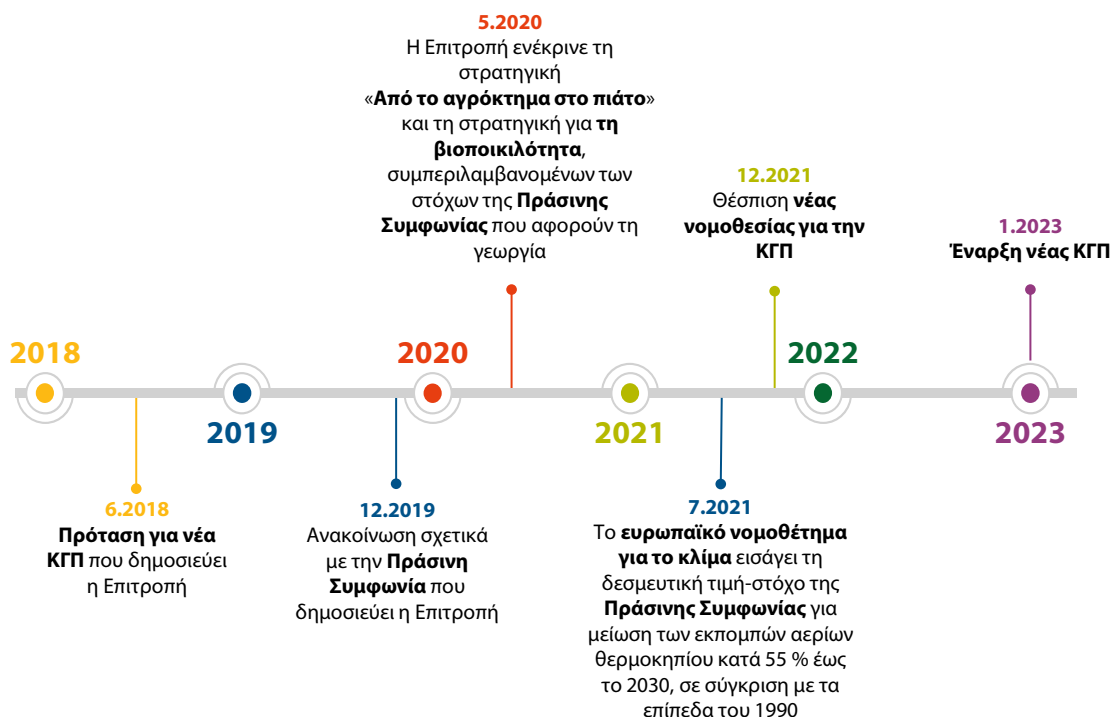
5.2020
Η Επιτροπή ενέκρινε τη στρατηγική «Από το αγρόκτημα στο πιάτο» και τη στρατηγική για τη βιοποικιλότητα, συμπεριλαμβανομένων των στόχων της Πράσινης Συμφωνίας που αφορούν τη γεωργία

12.2021
Θέσπιση νέας νομοθεσίας για την ΚΓΠ

1.2023
Έναρξη νέας ΚΓΠ

2018

2019

2020

2021

2022

2023

6.2018
Πρόταση για νέα ΚΓΠ που δημοσιεύει η Επιτροπή

12.2019
Ανακοίνωση σχετικά με την Πράσινη Συμφωνία που δημοσιεύει η Επιτροπή

7.2021
Το ευρωπαϊκό νομοθέτημα για το κλίμα εισάγει τη δεσμευτική τιμή-στόχο της Πράσινης Συμφωνίας για μείωση των εκπομπών αερίων θερμοκηπίου κατά 55 % έως το 2030, σε σύγκριση με τα επίπεδα του 1990